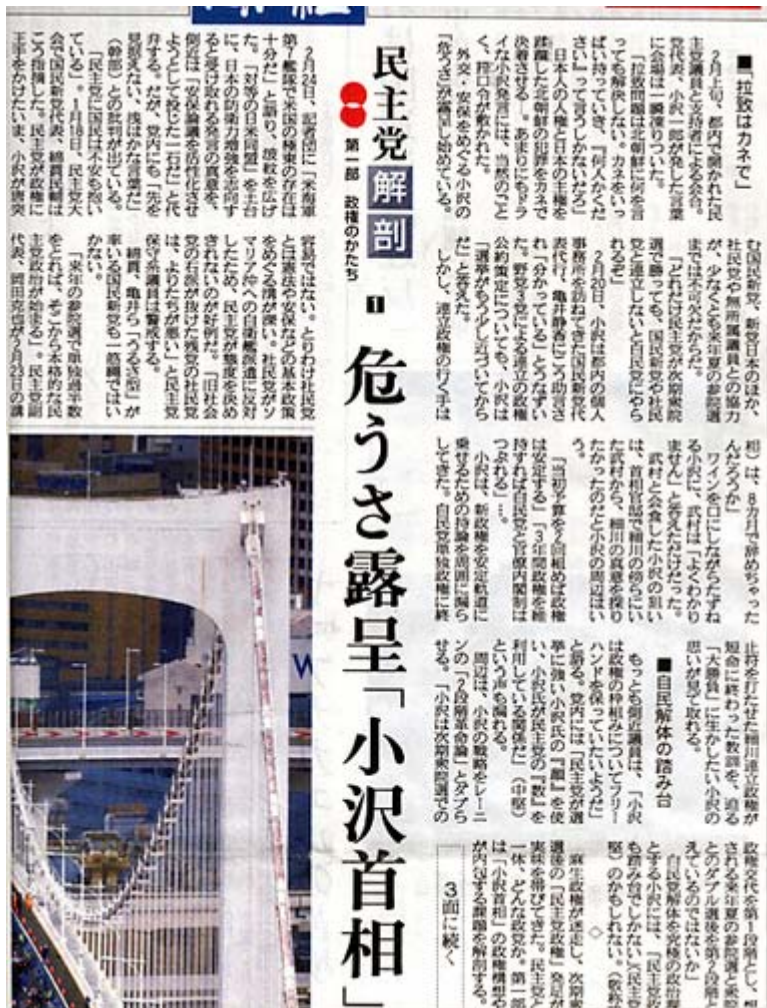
民主党解剖

第一部 政権のかたち

1

危うさ露呈「小沢首相」

■「拉致はカネで」

2月上旬、都内で開かれた民主党議員と支持者による会合。党代表、小沢一郎が発した言葉に会場は一瞬凍りついた。
「拉致問題は北朝鮮に何を言っても解決しない。カネをいっぱい持っていき、『何人かください』って言うしかないだろ」
日本の人権と日本の主権を蹂躙した北朝鮮の犯罪をカネで決着させる――。あまりにもドライな小沢発言には、当然のごとく、批判が噴出した。
外交・安保をめぐる小沢の「危うさ」が露呈し始めている。

2月24日、記者団に「米海軍第7艦隊で米国の極東の存在は十分だ」と語り、波紋を広げた。「対等の日米同盟」を主張に、日本の防衛力増強を示唆すると受け取れる発言の真意を、側近は「安保論議を活性化させようとした我々の『石』だ」と代弁する。だが、党内にも「党を見捨てない、独りよがりな言動だ」（幹部）との批判が出ている。
「民主党に国民は不安を抱いている」。1月18日、民主党大会で国民新党代表、綿貫民輔はこう指摘した。民主党が政権に王手をかけたいま、小沢が民主党代表、鳩山由紀夫が2月23日の講

容易ではない。とりわけ社民党とは憲法や安保などの基本政策をめぐる溝が深い。社民党がソマリア沖への自衛隊派遣に反対したため、民主党が態度を決めきれないのが好例だ。「旧社会党の右派が抜けた残党の社民党は、よりたちが悪い」と民主党保守系議員は警戒する。
綿貫、亀井らの「うるさ型」が束ねる国民新党も一筋縄ではいかない。
「来年の参院選で単独過半数を取れば、そこから本格的な民主党政権が始まる」。民主党副代表、岡田克也が2月23日の講

む国民新党、新党日本のほか、社民党や無所属議員との協力が、少なくとも来夏の参院選までは不可欠だからだ。
「どれだけ民主党が次期衆院選で勝っても、国民新党や社民党と連立しないと自民党にやられるぞ」
2月20日、小沢は都内の個人事務所を訪ねてきた国民新党代表代行、亀井静香にこう助言された。「分かっている」と応じた。野党3党による連立の政権公約策定についても、小沢は「選挙がもう少し近づいてからだ」と答えた。
しかし、連立政権の行く手は

相」は、8カ月で辞めちゃったんだろ？」
ワインを口にしながらたずねる小沢に、武村は「よくわかりません」と答えただけだった。
武村と会食した小沢の狙いは、首相官邸で細川の真意を探りたい武村から、細川の退陣を探りたかったのだと小沢の周辺はいう。
「当初1年を2回目にすれば政権は安定する」「3年間政権を維持すれば自民党と官僚内閣制はつぶれる」……。
小沢は、新政権を安定軌道に乗せるための持論を周囲に漏らしてきた。自民党単独政権に終

止符を打ちながら細川連立政権が短命に終わった教訓を、迫る「大勝負」に生かしたい小沢の思いが見て取れる。

■自民解体の踏み台

もっとも側近議員は、「小沢は政権の枠組みについてフリーハンドを残したいようだ」と語る。党内には「民主党が選挙に強い小沢氏の『顔』を使い、小沢氏が民主党の『数』を利用している関係だ」（中堅）という声も漏れる。
問題は、小沢の戦略をレーニンの「2段階革命論」とダブらせる。「小沢は次期衆院選での

政権交代を第1段階とし、想定される来年夏の参院選と衆院選とのダブル選挙を第2段階と考えているのではないか」
自民党解体を究極の目標とする小沢には、「民主党政権も踏み台でしかない」（党幹部）のかもしれない。（敬称略）

◇

麻生政権が迷走し、次期衆院選後の「民主党政権」発足が現実味を帯びてきた。民主党と一体、どんな政党か。第一部は「小沢首相」の政権構想が内包する課題を解剖する。

3面に続く

W